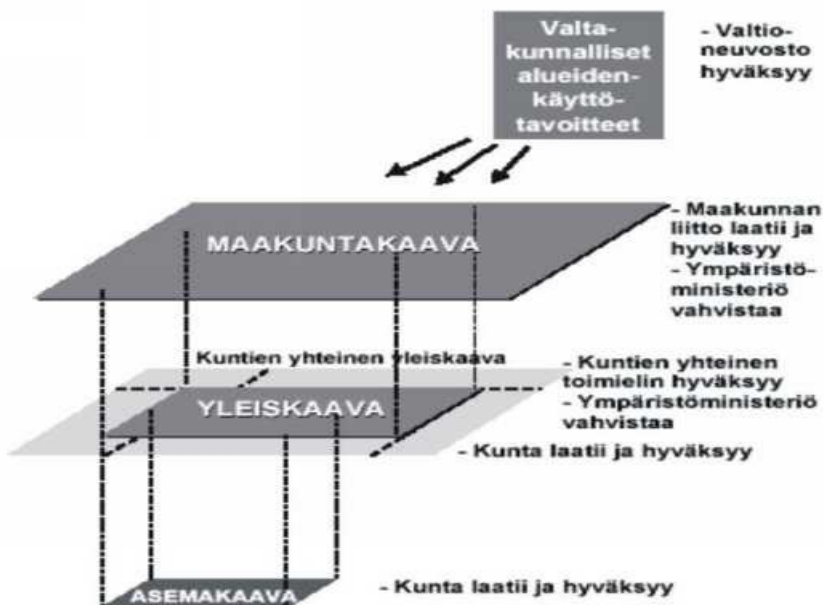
Valtakunnalliset alueidenkäyttötavoitteet

- Valtioneuvosto hyväksyy

MAAKUNTAKAAVA

- Maakunnan liitto laatii ja hyväksyy
- Ympäristöministeriö vahvistaa

Kuntien yhteinen yleiskaava

- Kuntien yhteinen toimielin hyväksyy
- Ympäristöministeriö vahvistaa

YLEISKAAVA

- Kunta laatii ja hyväksyy

ASEMAKAAVA

- Kunta laatii ja hyväksyy